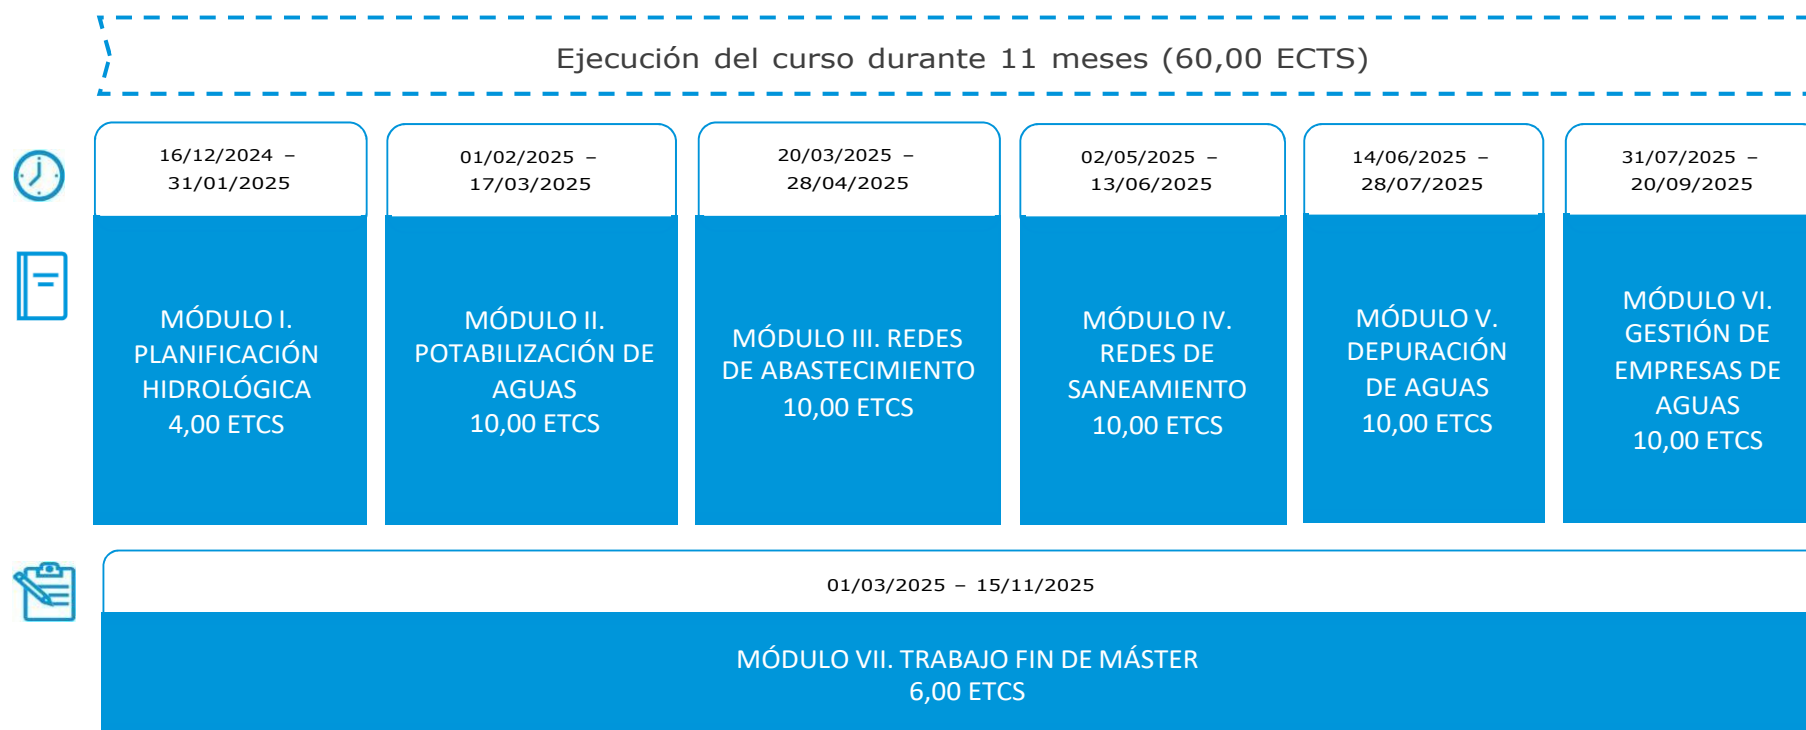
Ejecución del curso durante 11 meses (60,00 ECTS)

16/12/2024 – 31/01/2025

MÓDULO I. PLANIFICACIÓN HIDROLÓGICA 4,00 ETCS

01/02/2025 – 17/03/2025

MÓDULO II. POTABILIZACIÓN DE AGUAS 10,00 ETCS

20/03/2025 – 28/04/2025

MÓDULO III. REDES DE ABASTECIMIENTO 10,00 ETCS

02/05/2025 – 13/06/2025

MÓDULO IV. REDES DE SANEAMIENTO 10,00 ETCS

14/06/2025 – 28/07/2025

MÓDULO V. DEPURACIÓN DE AGUAS 10,00 ETCS

31/07/2025 – 20/09/2025

MÓDULO VI. GESTIÓN DE EMPRESAS DE AGUAS 10,00 ETCS

01/03/2025 – 15/11/2025

MÓDULO VII. TRABAJO FIN DE MÁSTER 6,00 ETCS